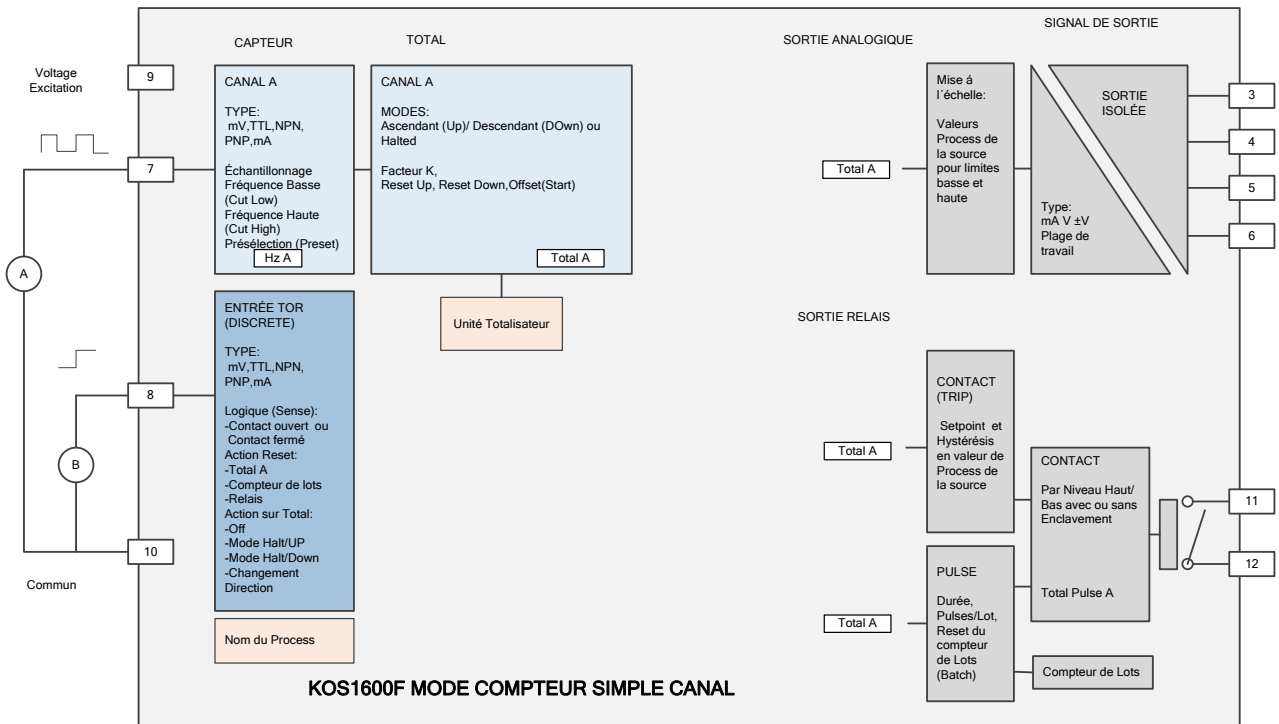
SIGNAL DE SORTIE

CAPTEUR

TOTAL

SORTIE ANALOGIQUE

Voltage Excitation

9

CANAL A

TYPE: mV,TTL,NPN, PNP,mA

Échantillonnage Fréquence Basse (Cut Low) Fréquence Haute (Cut High) Présélection (Preset)

Hz A

CANAL A

MODES: Ascendant (Up)/ Descendant (DOwn) ou Halted

Facteur K, Reset Up, Reset Down,Offset(Start)

Total A

7

A

Unité Totalisateur

Total A

Mise á l´échelle:

Valeurs Process de la source pour limites basse et haute

SORTIE ISOLÉE

Type: mA V ±V Plage de travail

3

4

5

6

SORTIE RELAIS

ENTRÉE TOR (DISCRETE)

TYPE: mV,TTL,NPN, PNP,mA

Logique (Sense): -Contact ouvert ou Contact fermé Action Reset: -Total A -Compteur de lots -Relais Action sur Total: -Off -Mode Halt/UP -Mode Halt/Down -Changement Direction

8

B

10

Commun

Nom du Process

Total A

CONTACT (TRIP)

Setpoint et Hystérésis en valeur de Process de la source

CONTACT

Par Niveau Haut/ Bas avec ou sans Enclavement

Total Pulse A

11

12

Total A

PULSE

Durée, Pulses/Lot, Reset du compteur de Lots (Batch)

Compteur de Lots

KOS1600F MODE COMPTEUR SIMPLE CANAL